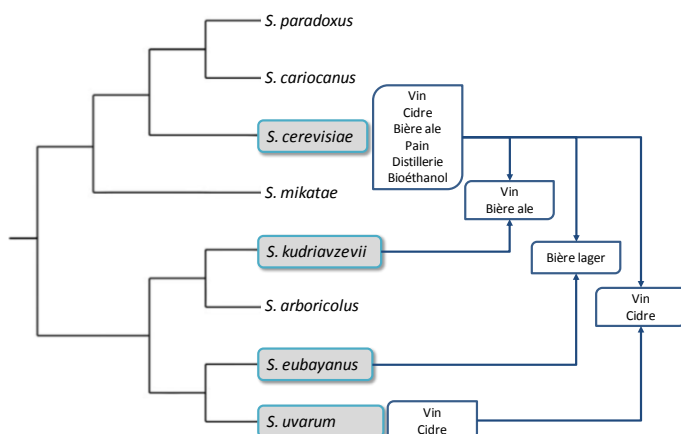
S. paradoxus

S. cariocanus

S. cerevisiae

Vin
Cidre
Bière ale
Pain
Distillerie
Bioéthanol

S. mikatae

Vin
Bière ale

S. kudriavzevii

Bière lager

S. arboricolus

Vin
Cidre

S. eubayanus

S. uvarum

Vin
Cidre